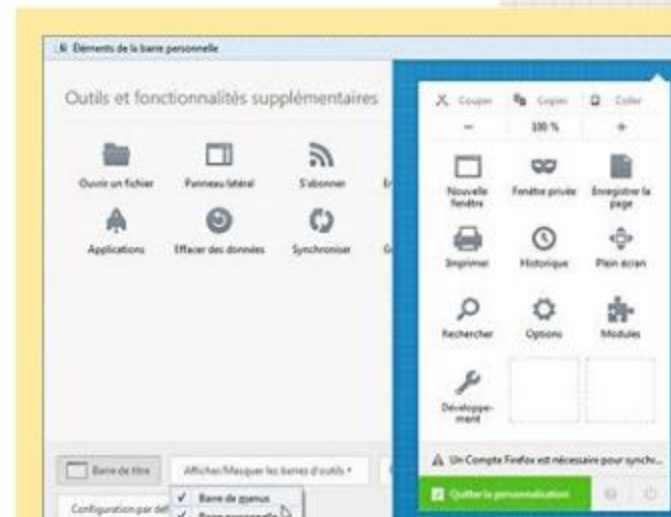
Éléments de la barre personnelle

Outils et fonctionnalités supplémentaires

Ouvrir un fichier
Panneau latéral
S'abonner
En
Applications
Effacer des données
Synchroniser
G

Couper
Copier
Coller
−
100 %
+
Nouvelle fenêtre
Fenêtre privée
Enregistrer la page
Imprimer
Historique
Plein écran
Rechercher
Options
Modules
Développement

Un Compte Firefox est nécessaire pour synchr...
Quitter la personnalisation

Barre de titre
Afficher/Masquer les barres d'outils
Barre de menus
Barre personnelle
Configuration par déf